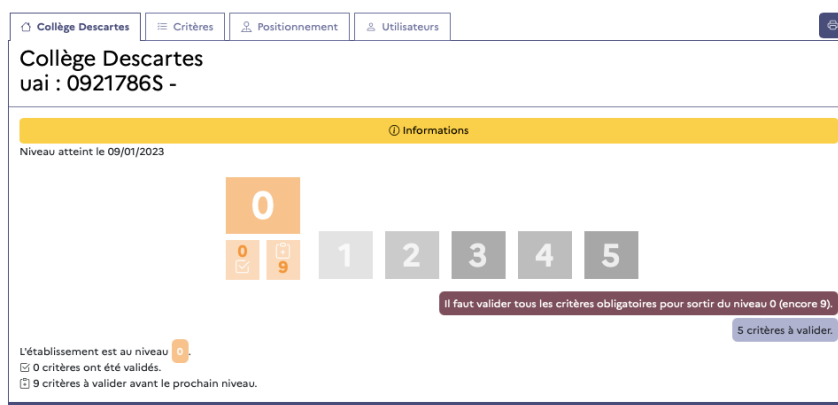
Collège Descartes | Critères | Positionnement | Utilisateurs

Collège Descartes
uai : 0921786S -

Informations

Niveau atteint le 09/01/2023

0

0 9

1 2 3 4 5

Il faut valider tous les critères obligatoires pour sortir du niveau 0 (encore 9).

5 critères à valider.

L'établissement est au niveau 0.
0 critères ont été validés.
9 critères à valider avant le prochain niveau.